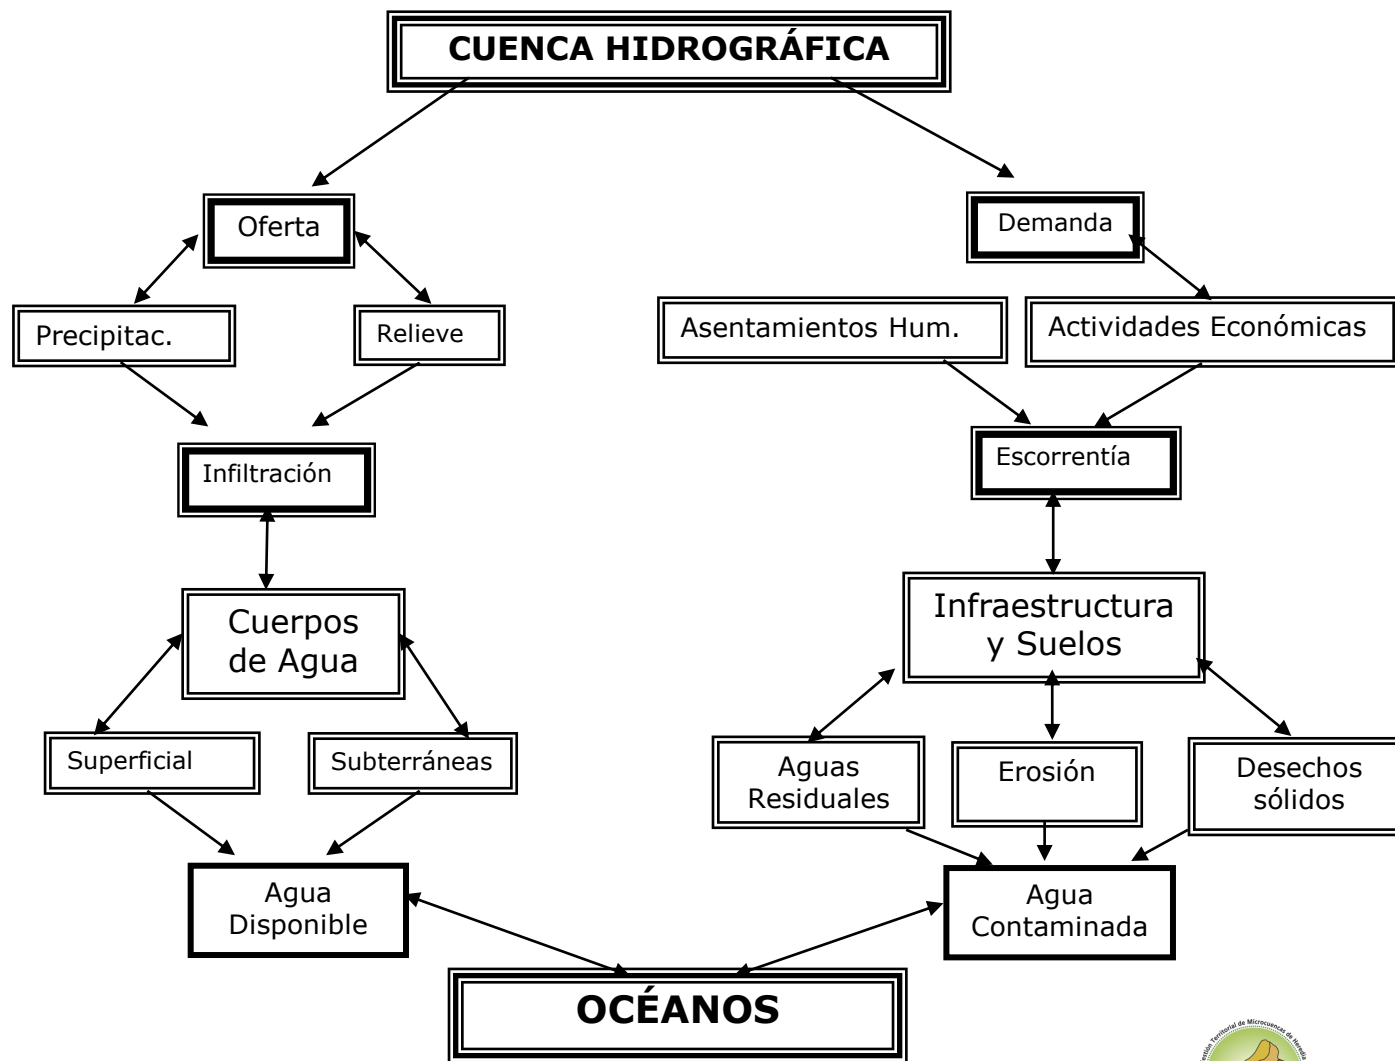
CUENCA HIDROGRÁFICA

Oferta

Demanda

Precipitac.

Relieve

Asentamientos Hum.

Actividades Económicas

Infiltración

Escorrentía

Cuerpos de Agua

Infraestructura y Suelos

Superficial

Subterráneas

Aguas Residuales

Erosión

Desechos sólidos

Agua Disponible

Agua Contaminada

OCÉANOS

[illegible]